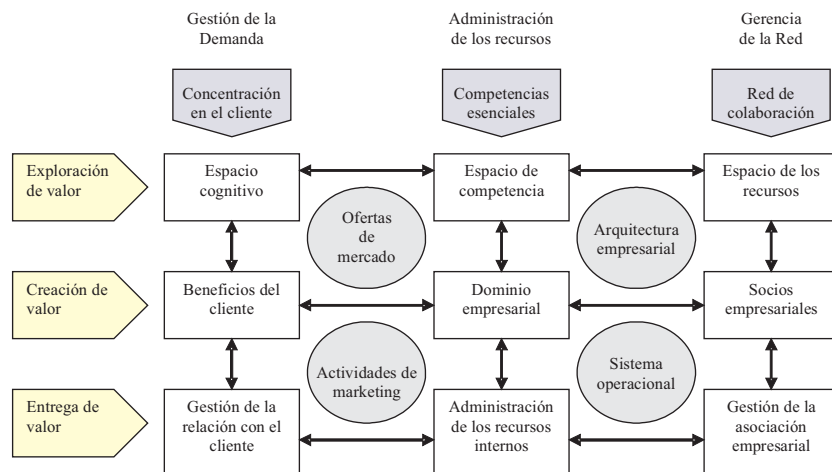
Gestión de la Demanda

Administración de los recursos

Gerencia de la Red

Concentración en el cliente

Competencias esenciales

Red de colaboración

Exploración de valor

Espacio cognitivo

Espacio de competencia

Espacio de los recursos

Ofertas de mercado

Arquitectura empresarial

Creación de valor

Beneficios del cliente

Dominio empresarial

Socios empresariales

Actividades de marketing

Sistema operacional

Entrega de valor

Gestión de la relación con el cliente

Administración de los recursos internos

Gestión de la asociación empresarial